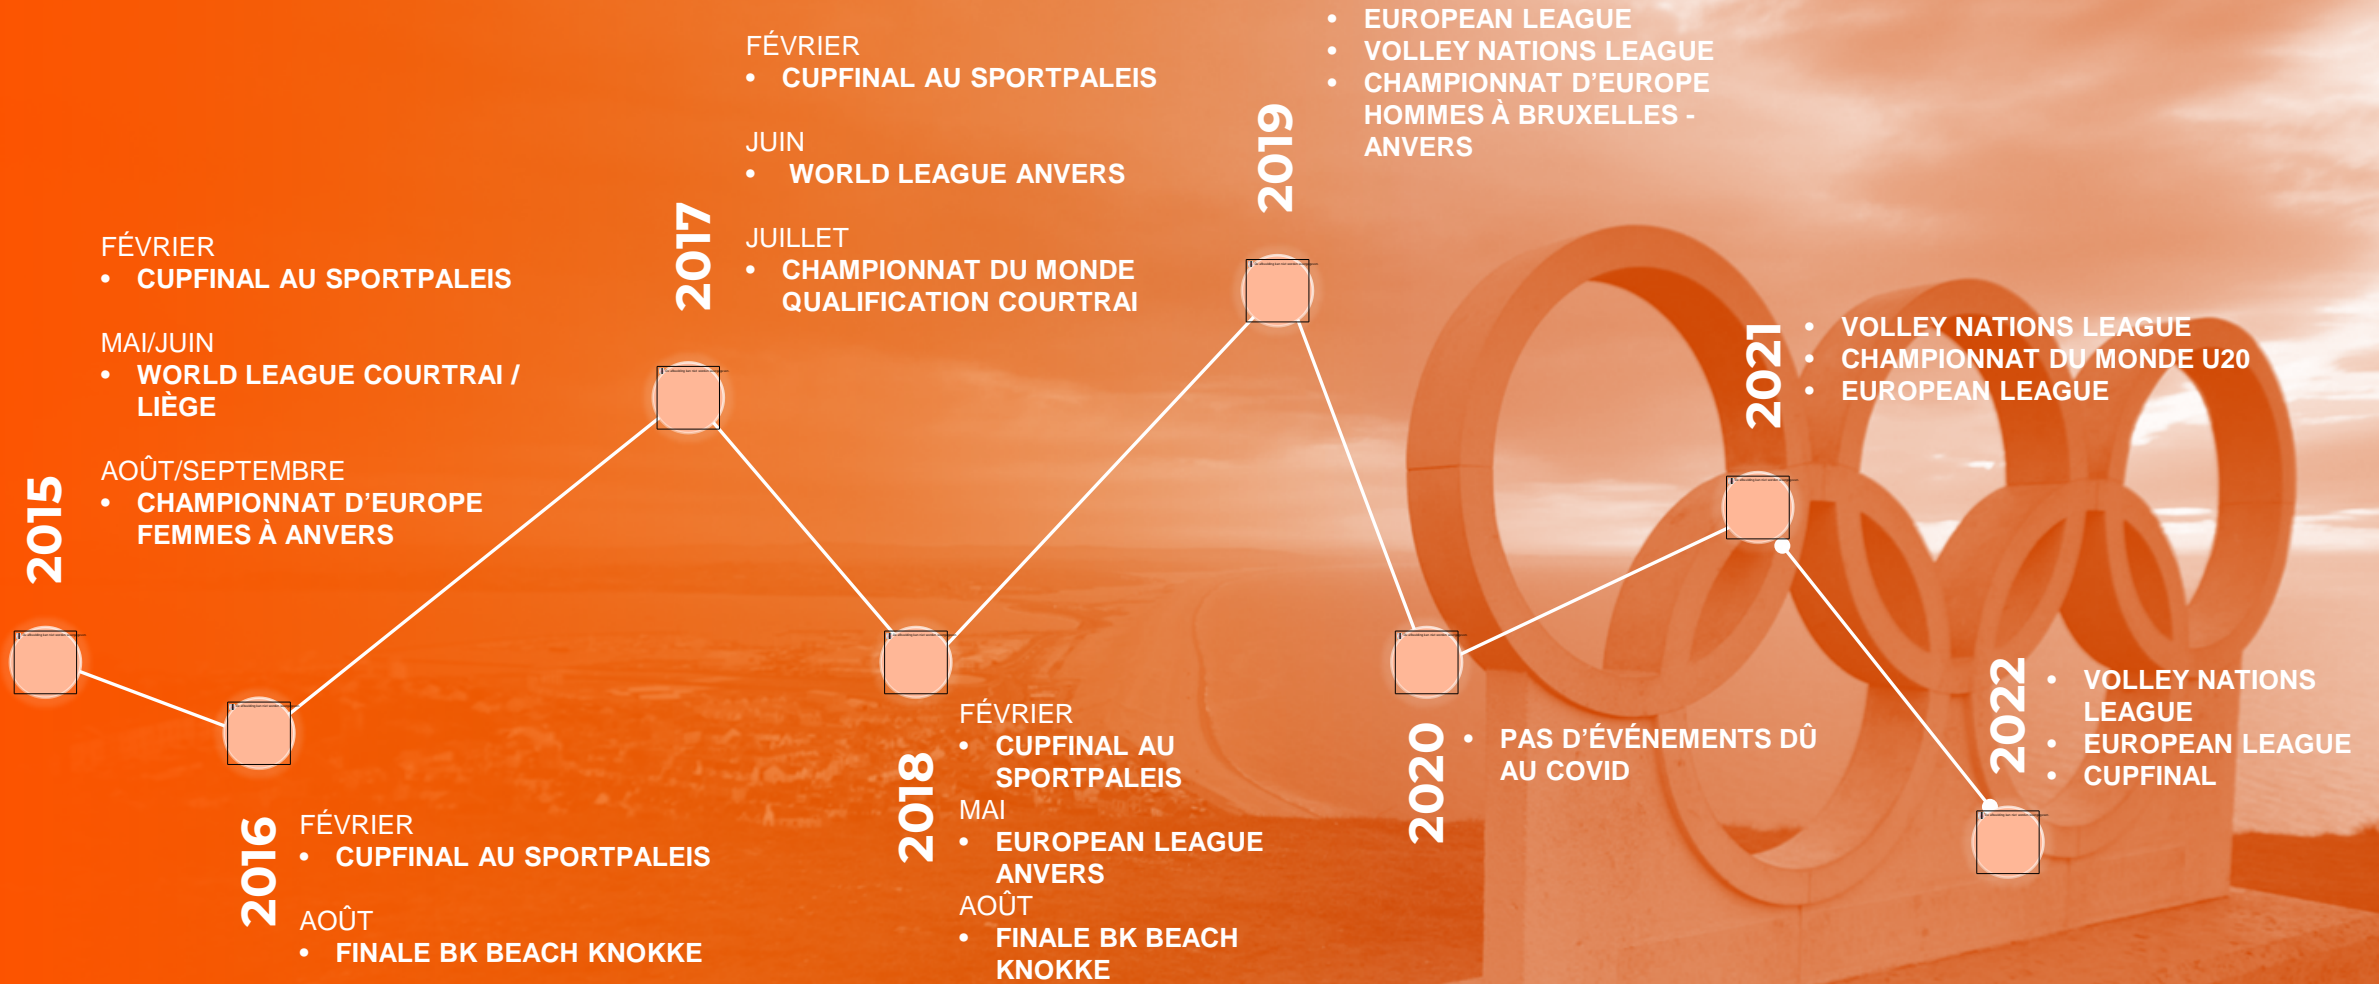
2015

FÉVRIER
• CUPFINAL AU SPORTPALEIS

MAI/JUIN
• WORLD LEAGUE COURTRAI / LIÈGE

AOÛT/SEPTEMBRE
• CHAMPIONNAT D'EUROPE FEMMES À ANVERS

2016

FÉVRIER
• CUPFINAL AU SPORTPALEIS

AOÛT
• FINALE BK BEACH KNOKKE

2017

FÉVRIER
• CUPFINAL AU SPORTPALEIS

JUIN
• WORLD LEAGUE ANVERS

JUILLET
• CHAMPIONNAT DU MONDE QUALIFICATION COURTRAI

2018

FÉVRIER
• CUPFINAL AU SPORTPALEIS
MAI
• EUROPEAN LEAGUE ANVERS
AOÛT
• FINALE BK BEACH KNOKKE

2019

• EUROPEAN LEAGUE
• VOLLEY NATIONS LEAGUE
• CHAMPIONNAT D'EUROPE HOMMES À BRUXELLES - ANVERS

2020

• PAS D'ÉVÉNEMENTS DÛ AU COVID

2021

• VOLLEY NATIONS LEAGUE
• CHAMPIONNAT DU MONDE U20
• EUROPEAN LEAGUE

2022

• VOLLEY NATIONS LEAGUE
• EUROPEAN LEAGUE
• CUPFINAL